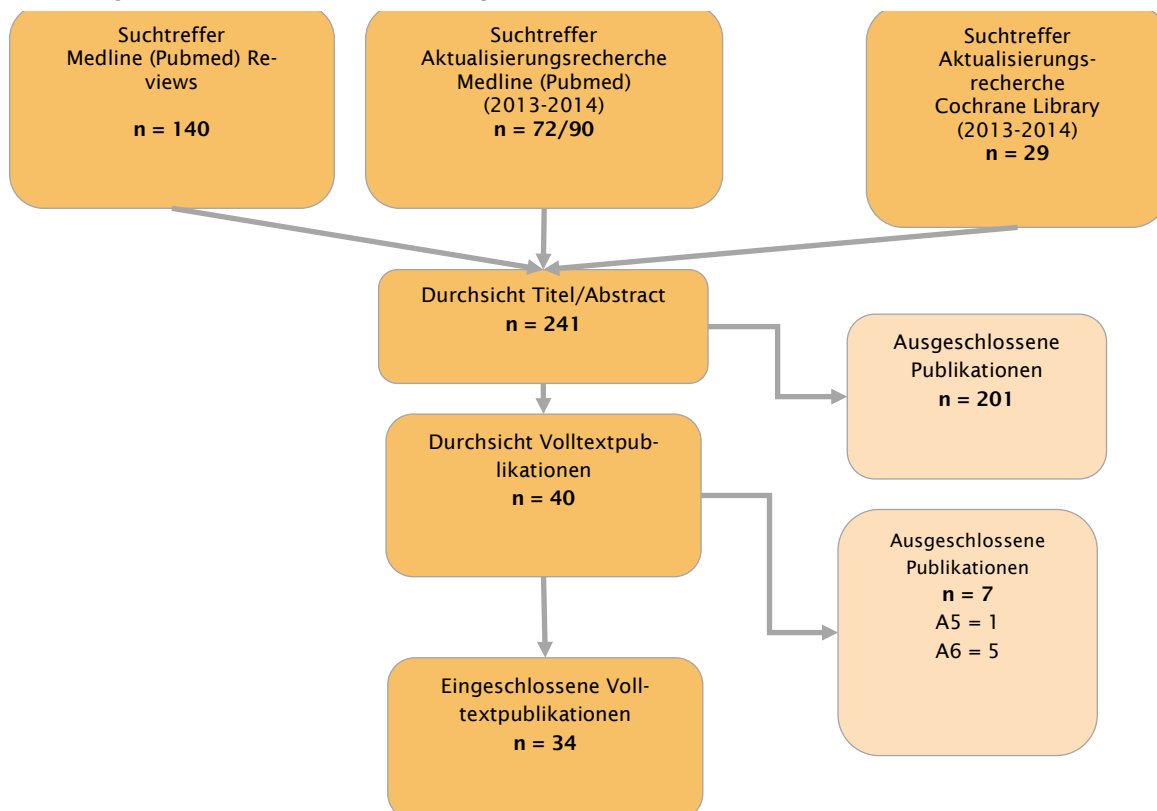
Suchtreffer Medline (Pubmed) Reviews

n = 140

Suchtreffer Aktualisierungsrecherche Medline (Pubmed) (2013-2014)
n = 72/90

Suchtreffer Aktualisierungsrecherche Cochrane Library (2013-2014)
n = 29

Durchsicht Titel/Abstract
n = 241

Ausgeschlossene Publikationen
n = 201

Durchsicht Volltextpublikationen
n = 40

Ausgeschlossene Publikationen
n = 7
A5 = 1
A6 = 5

Eingeschlossene Volltextpublikationen
n = 34